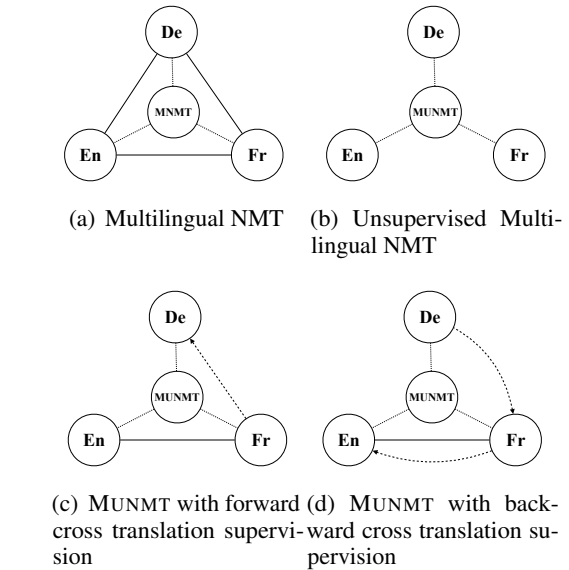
De

MNMT

En

Fr

(a) Multilingual NMT

De

MUNMT

En

Fr

(b) Unsupervised Multilingual NMT

De

MUNMT

En

Fr

(c) MUNMT with forward cross translation supervision

De

MUNMT

En

Fr

(d) MUNMT with backward cross translation supervision